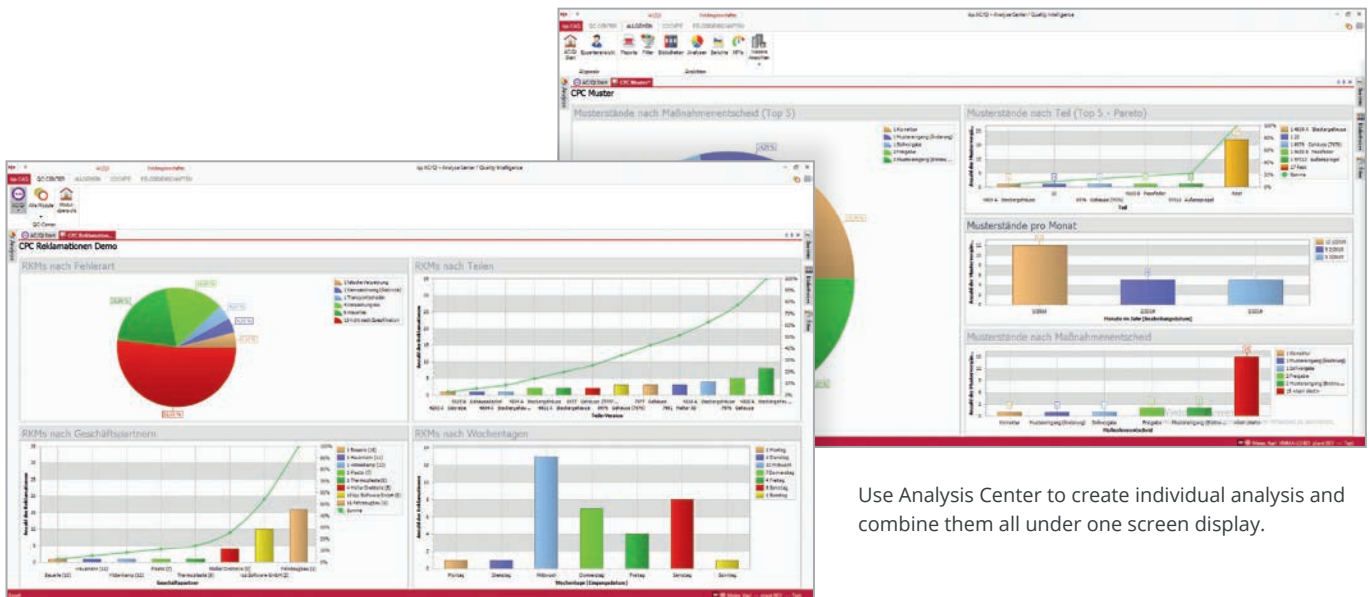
iqs CAQ  QC CENTER  ALLGEMEIN  COCKPIT  FELDBEGRENZUNGEN

iqs AC/IQ – AnalyseCenter / Quality Intelligence

AC/IQ Start  Quartersansicht  Reports  Filter  Bildeditor  Analyse  Berichte  KPIs  Weitere Ansichten

Allgemein  Ansichten

AC/IQ Start  CPC Muster

CPC Muster

Musterstände nach Maßnahmenentscheid (Top 5)

Musterstände nach Teil (Top 5 - Pareto)

Musterstände pro Monat

Musterstände nach Maßnahmenentscheid

iqs CAQ  QC CENTER  ALLGEMEIN  COCKPIT  FELDBEGRENZUNGEN

iqs AC/IQ – AnalyseCenter / Quality Intelligence

AC/IQ  Alle Module  Modul-übersicht

QC-Center

AC/IQ Start  CPC Reklamation

CPC Reklamationen Demo

RKMs nach Fehlerart

RKMs nach Teilen

RKMs nach Geschäftspartnern

RKMs nach Wochentagen

Use Analysis Center to create individual analysis and combine them all under one screen display.